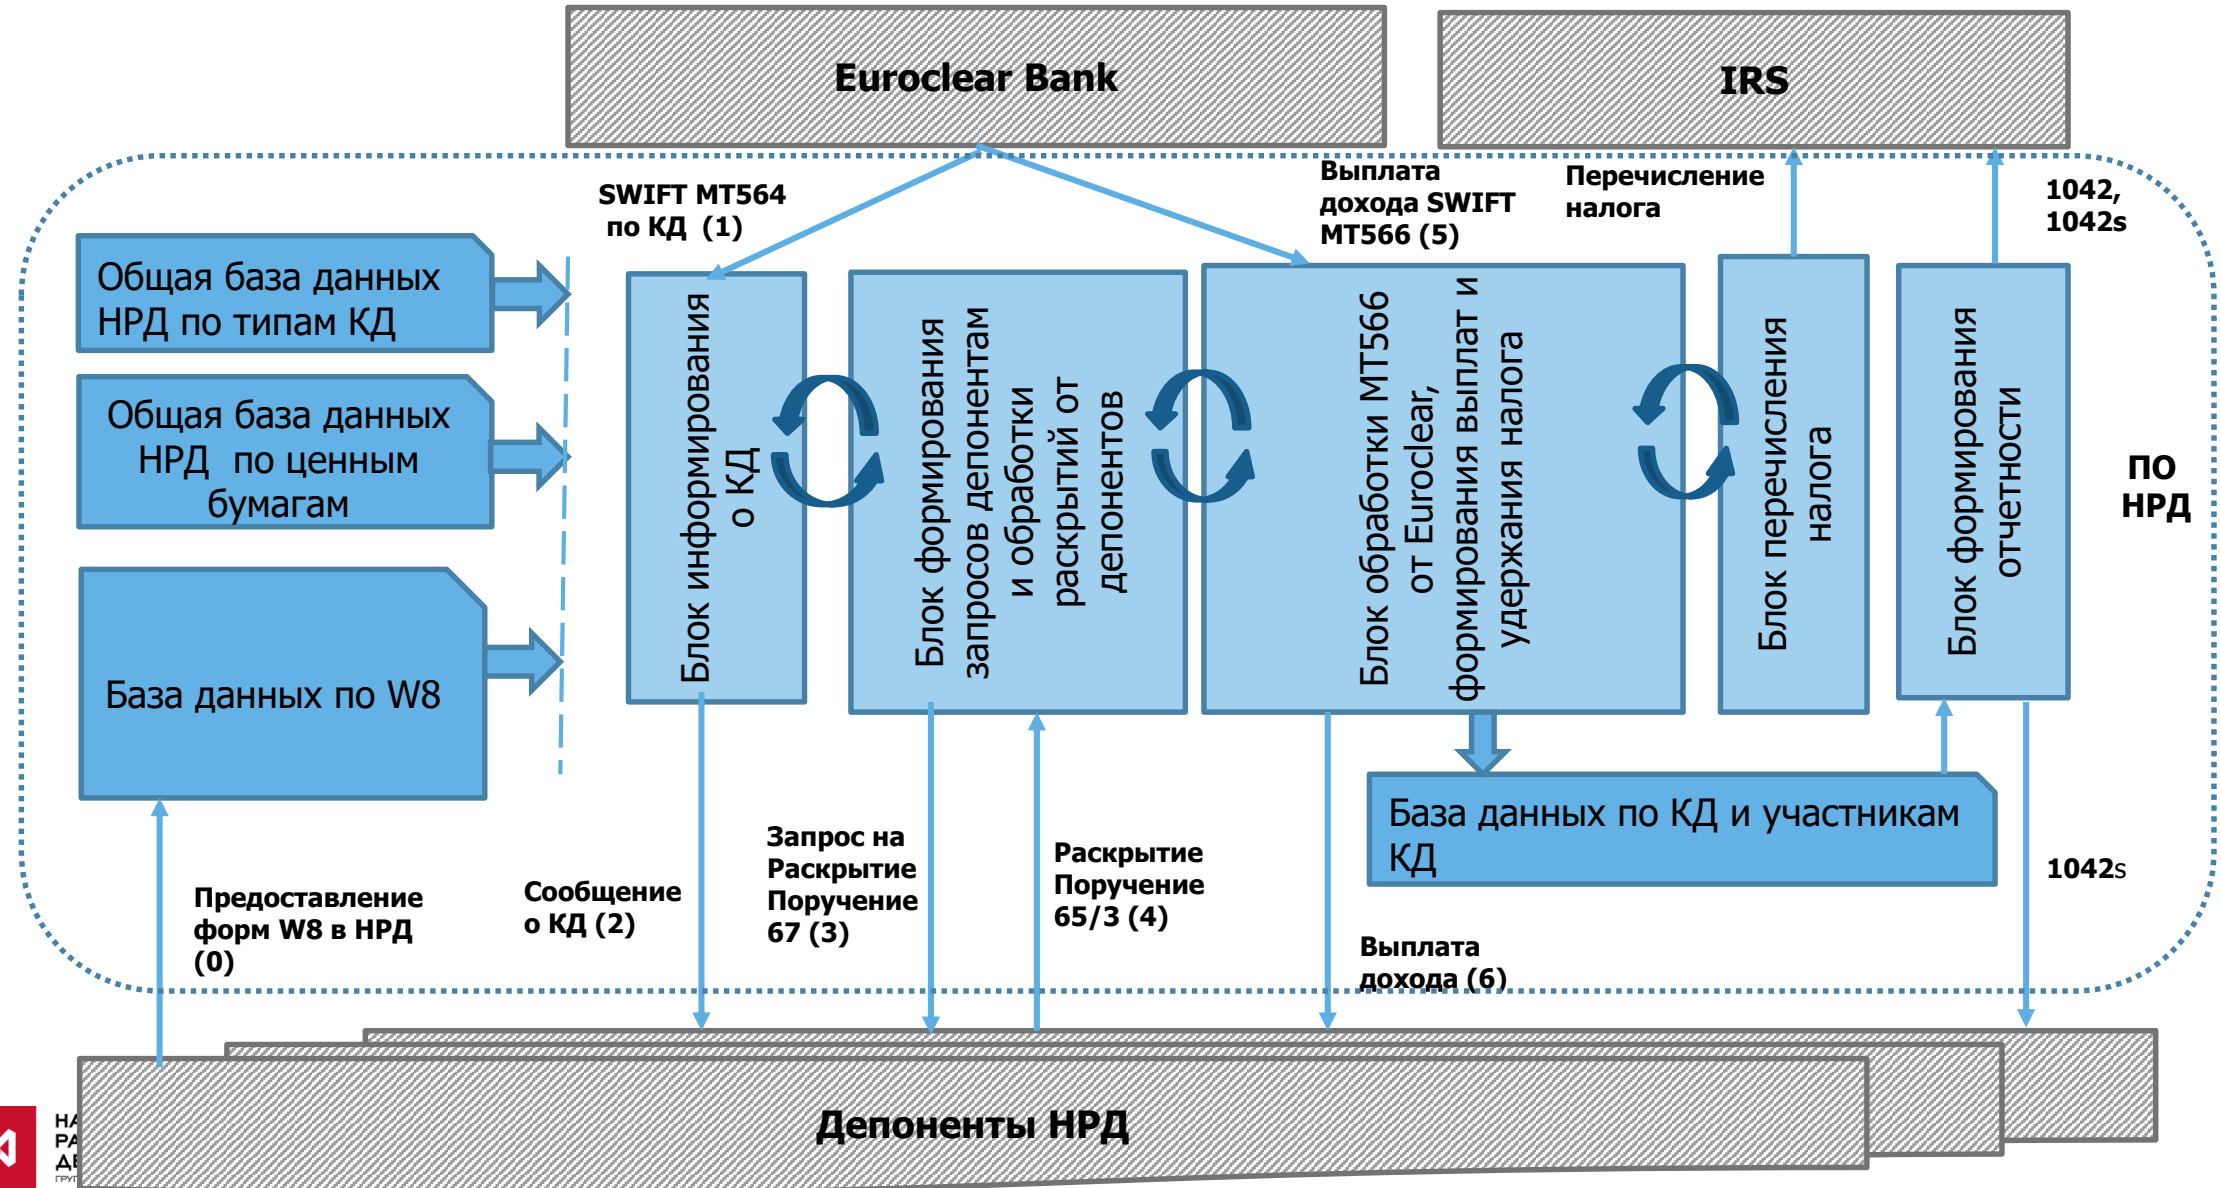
Euroclear Bank

IRS

SWIFT MT564 по КД (1)

Выплата дохода SWIFT MT566 (5)

Перечисление налога

1042, 1042s

Общая база данных НРД по типам КД

Общая база данных НРД по ценным бумагам

База данных по W8

Блок информирования о КД

Блок формирования запросов депонентам и обработки раскрытий от депонентов

Блок обработки MT566 от Euroclear, формирования выплат и удержания налога

Блок перечисления налога

Блок формирования отчетности

ПО НРД

База данных по КД и участникам КД

1042s

Предоставление форм W8 в НРД (0)

Сообщение о КД (2)

Запрос на Раскрытие Поручение 67 (3)

Раскрытие Поручение 65/3 (4)

Выплата дохода (6)

Депоненты НРД

НА
РА
ДЕ
ГРУ